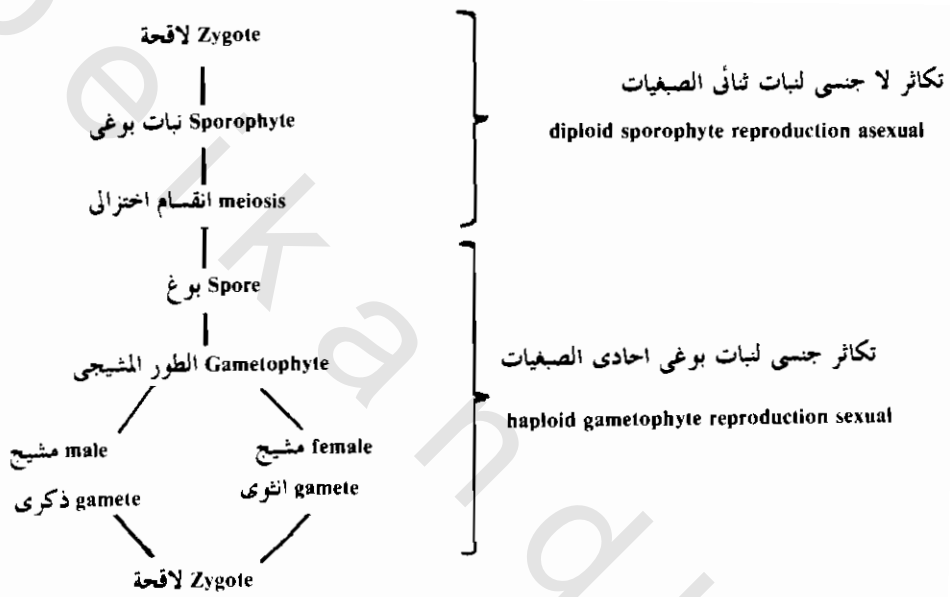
Zygote لاقحة

Sporophyte نبات بوغى

meiosis انقسام اختزالى

Spore بوغ

Gametophyte الطور المشيجى

male مشيج
gamete ذكرى

female مشيج
gamete انثوى

Zygote لاقحة

تكاثر لا جنسى لنبات ثنائى الصبغيات
diploid sporophyte reproduction asexual

تكاثر جنسى لنبات بوغى احادى الصبغيات
haploid gametophyte reproduction sexual